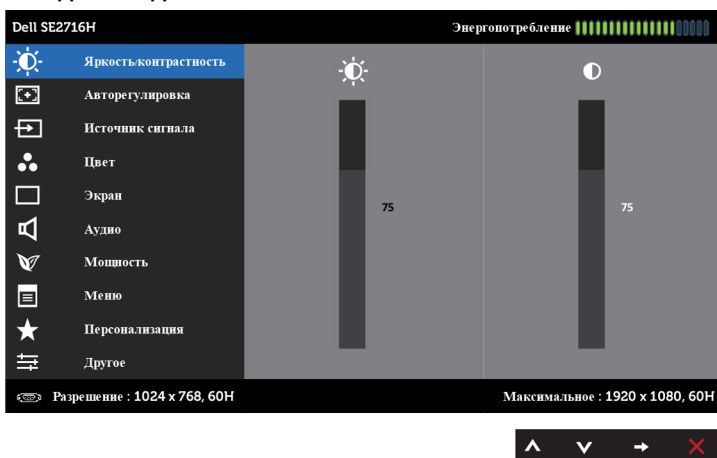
Dell SE2716H

Энергопотребление

Яркость/контрастность

Авторегулировка

Источник сигнала

Цвет

Экран

Аудио

Мощность

Меню

Персонализация

Другое

75

75

Разрешение : 1024 x 768, 60H

Максимальное : 1920 x 1080, 60H